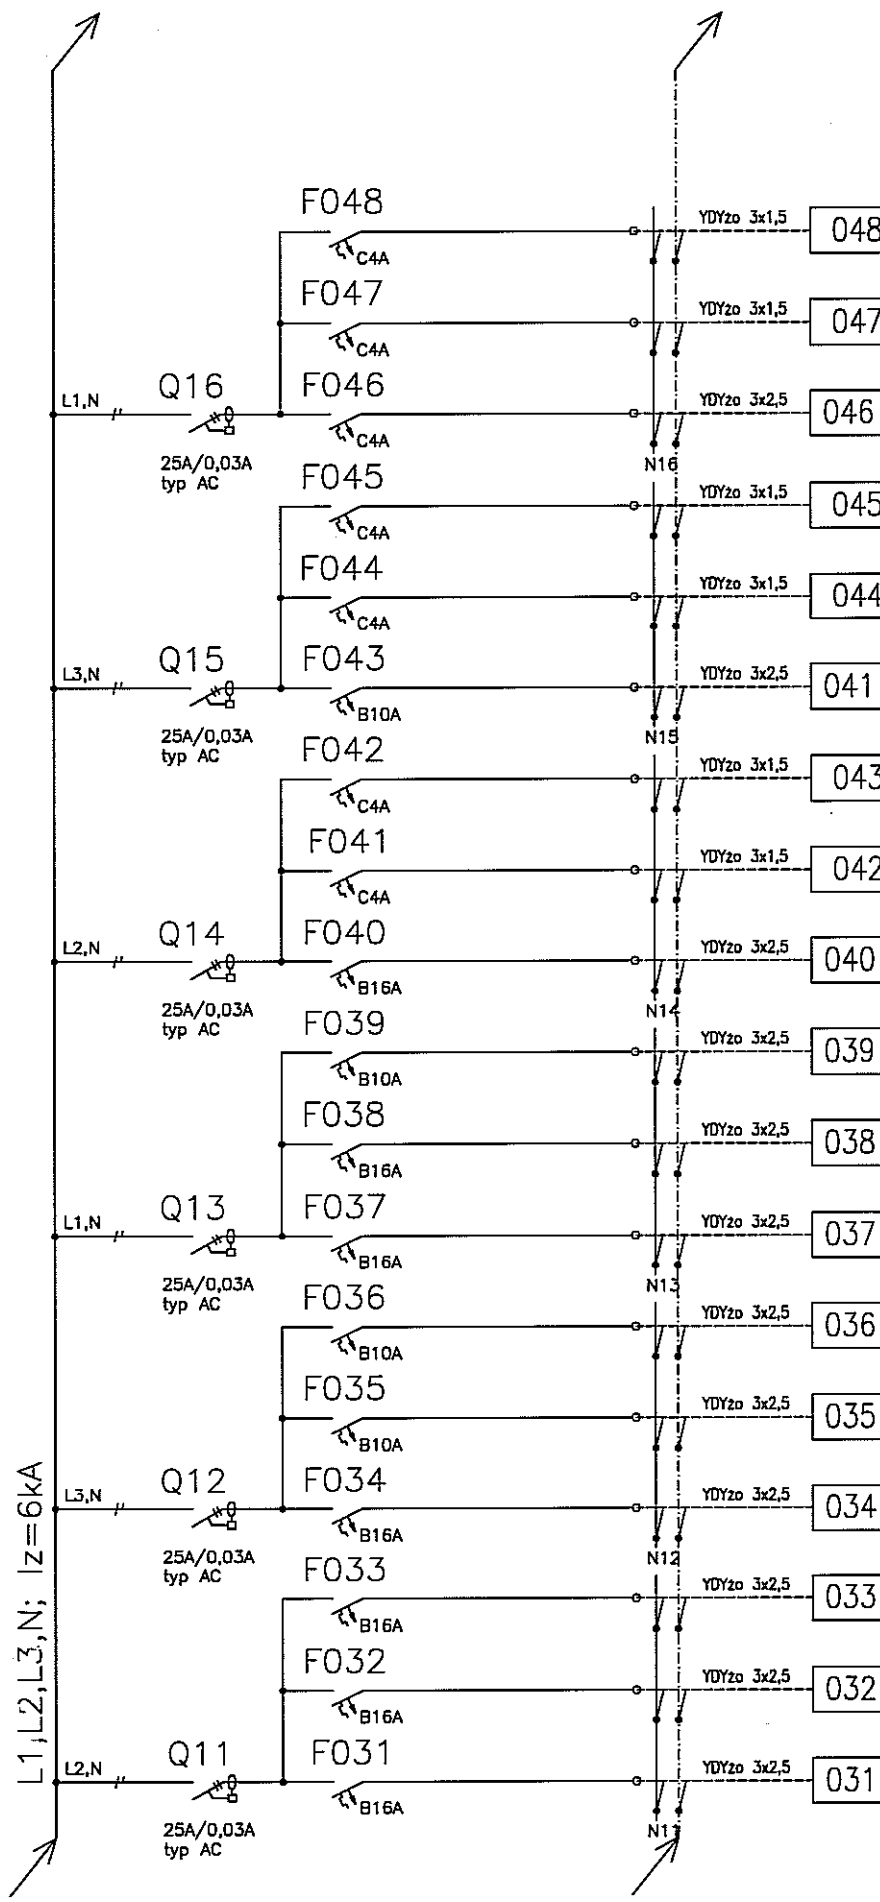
F048
C4A
YDYżo 3x1,5
048
F047
C4A
YDYżo 3x1,5
047
L1,N
Q16
F046
C4A
YDYżo 3x2,5
046
25A/0,03A
typ AC
N16
F045
C4A
YDYżo 3x1,5
045
F044
C4A
YDYżo 3x1,5
044
L3,N
Q15
F043
B10A
YDYżo 3x2,5
041
25A/0,03A
typ AC
N15
F042
C4A
YDYżo 3x1,5
043
F041
C4A
YDYżo 3x1,5
042
L2,N
Q14
F040
B16A
YDYżo 3x2,5
040
25A/0,03A
typ AC
N14
F039
B10A
YDYżo 3x2,5
039
F038
B16A
YDYżo 3x2,5
038
L1,N
Q13
F037
B16A
YDYżo 3x2,5
037
25A/0,03A
typ AC
N13
F036
B10A
YDYżo 3x2,5
036
F035
B10A
YDYżo 3x2,5
035
L3,N
Q12
F034
B16A
YDYżo 3x2,5
034
25A/0,03A
typ AC
N12
F033
B16A
YDYżo 3x2,5
033
F032
B16A
YDYżo 3x2,5
032
L2,N
Q11
F031
B16A
YDYżo 3x2,5
031
25A/0,03A
typ AC
N11
L1,L2,L3,N; Iz=6kA